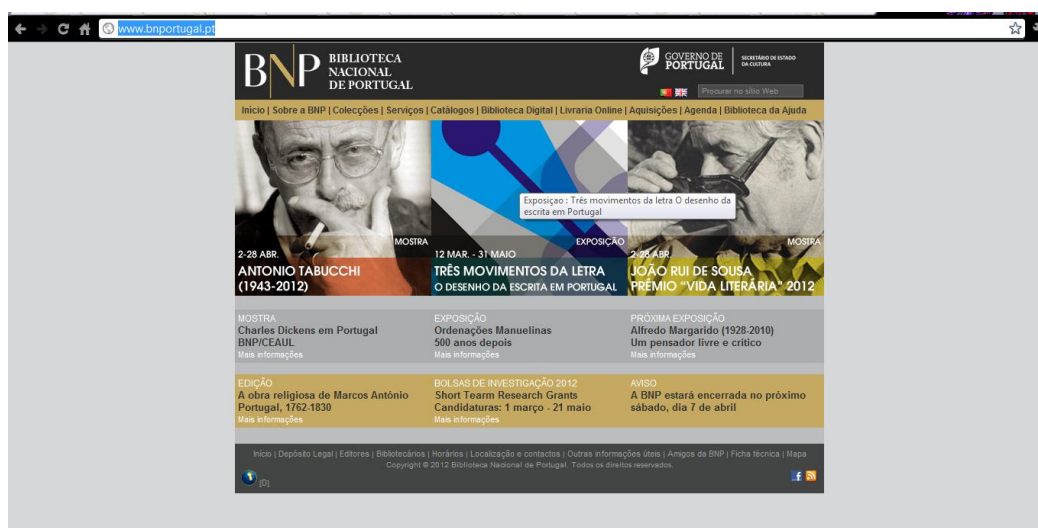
www.bnportugal.pt

BNP BIBLIOTECA NACIONAL DE PORTUGAL

GOVERNO DE PORTUGAL | SECRETÁRIO DE ESTADO DA CULTURA

Procurar no sítio Web

Início | Sobre a BNP | Colecções | Serviços | Catálogos | Biblioteca Digital | Livraria Online | Aquisições | Agenda | Biblioteca da Ajuda

MOSTRA
2-28 ABR.
ANTONIO TABUCCHI (1943-2012)

EXPOSIÇÃO
12 MAR. - 31 MAIO
TRÊS MOVIMENTOS DA LETRA
O DESENHO DA ESCRITA EM PORTUGAL

Exposiçao : Três movimentos da letra O desenho da escrita em Portugal

MOSTRA
2-28 ABR.
JOÃO RUI DE SOUSA
PRÉMIO "VIDA LITERÁRIA" 2012

MOSTRA
Charles Dickens em Portugal
BNP/CEAUL
Mais informações

EXPOSIÇÃO
Ordenações Manuelinas
500 anos depois
Mais informações

PRÓXIMA EXPOSIÇÃO
Alfredo Margarido (1928-2010)
Um pensador livre e crítico
Mais informações

EDIÇÃO
A obra religiosa de Marcos António Portugal, 1762-1830
Mais informações

BOLSAS DE INVESTIGAÇÃO 2012
Short Tearm Research Grants
Candidaturas: 1 março - 21 maio
Mais informações

AVISO
A BNP estará encerrada no próximo sábado, dia 7 de abril

Início | Depósito Legal | Editores | Bibliotecários | Horários | Localização e contactos | Outras informações úteis | Amigos da BNP | Ficha técnica | Mapa
Copyright © 2012 Biblioteca Nacional de Portugal. Todos os direitos reservados.

[D]